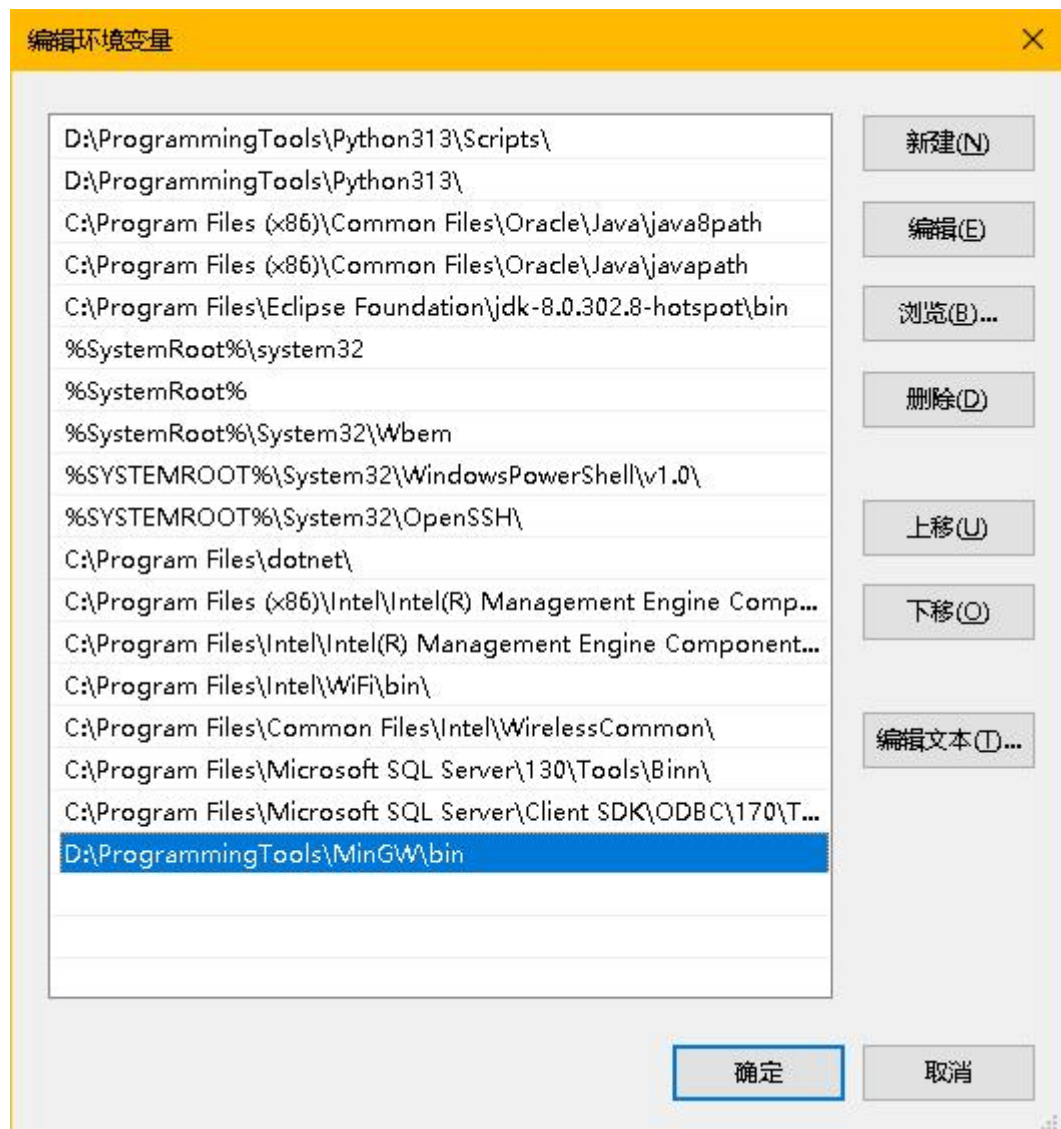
编辑环境变量

×

D:\ProgrammingTools\Python313\Scripts\
D:\ProgrammingTools\Python313\
C:\Program Files (x86)\Common Files\Oracle\Java\java8path
C:\Program Files (x86)\Common Files\Oracle\Java\javapath
C:\Program Files\Eclipse Foundation\jdk-8.0.302.8-hotspot\bin
%SystemRoot%\system32
%SystemRoot%
%SystemRoot%\System32\Wbem
%SYSTEMROOT%\System32\WindowsPowerShell\v1.0\
%SYSTEMROOT%\System32\OpenSSH\
C:\Program Files\dotnet\
C:\Program Files (x86)\Intel\Intel(R) Management Engine Comp...
C:\Program Files\Intel\Intel(R) Management Engine Component...
C:\Program Files\Intel\WiFi\bin\
C:\Program Files\Common Files\Intel\WirelessCommon\
C:\Program Files\Microsoft SQL Server\130\Tools\Binn\
C:\Program Files\Microsoft SQL Server\Client SDK\ODBC\170\T...
D:\ProgrammingTools\MinGW\bin

新建(N)
编辑(E)
浏览(B)...
删除(D)
上移(U)
下移(O)
编辑文本(T)...

确定
取消